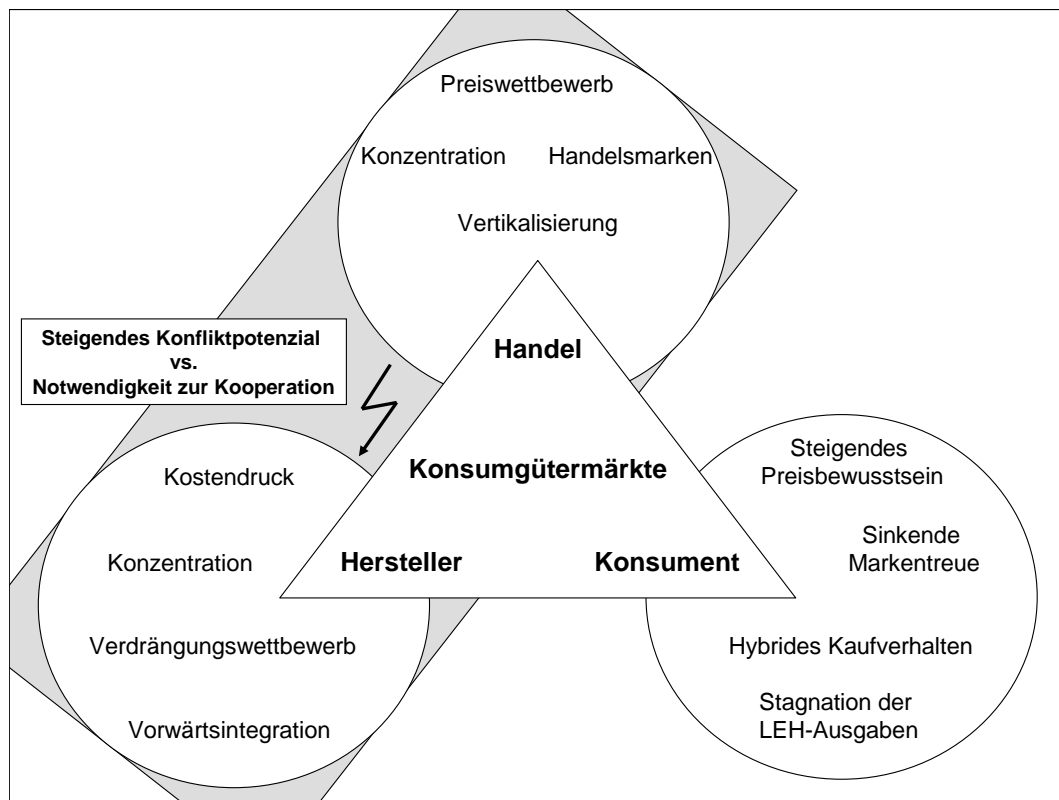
Preiswettbewerb

Konzentration

Handelsmarken

Vertikalisierung

Steigendes Konfliktpotenzial vs. Notwendigkeit zur Kooperation

Handel

Konsumgütermärkte

Hersteller

Konsument

Kostendruck

Konzentration

Verdrängungswettbewerb

Vorwärtsintegration

Steigendes Preisbewusstsein

Sinkende Markentreue

Hybrides Kaufverhalten

Stagnation der LEH-Ausgaben